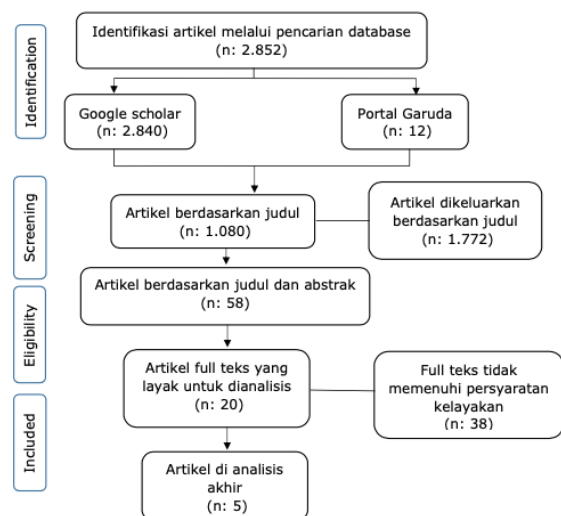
Identification

Identifikasi artikel melalui pencarian database (n: 2.852)

Google scholar (n: 2.840)

Portal Garuda (n: 12)

Screening

Artikel berdasarkan judul (n: 1.080)

Artikel dikeluarkan berdasarkan judul (n: 1.772)

Artikel berdasarkan judul dan abstrak (n: 58)

Eligibility

Artikel full teks yang layak untuk dianalisis (n: 20)

Full teks tidak memenuhi persyaratan kelayakan (n: 38)

Included

Artikel di analisis akhir (n: 5)